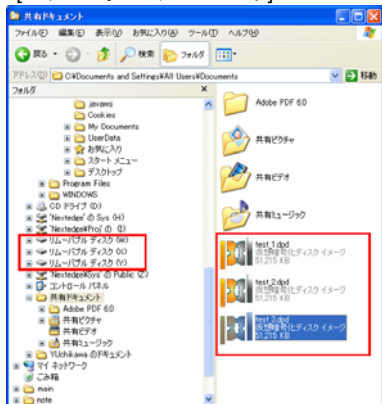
共有ドキュメント

ファイル(F) 編集(E) 表示(V) お気に入り(A) ツール(T) ヘルプ(H)

戻る 検索 フォルダ

アドレス(D) C:¥Documents and Settings¥All Users¥Documents

移動

フォルダ

javaws
Cookies
My Documents
UserData
お気に入り
スタート メニュー
デスクトップ
Program Files
WINDOWS
CD ドライブ (D:)
'Nextedge' の Sys (H:)
'Nextedge¥Proj' (I:)
リムーバブル ディスク (W:)
リムーバブル ディスク (X:)
リムーバブル ディスク (Y:)
'Nextedge¥Sys' の Public (Z:)
コントロール パネル
共有ドキュメント
Adobe PDF 6.0
共有ピクチャ
共有ビデオ
共有ミュージック
YUchikawa のドキュメント
マイ ネットワーク
ごみ箱
main
note

Adobe PDF 6.0

共有ピクチャ

共有ビデオ

共有ミュージック

test_1.dpd
仮想装着化ディスク イメージ
51,215 KB

test_2.dpd
仮想装着化ディスク イメージ
51,215 KB

test_3.dpd
仮想装着化ディスク イメージ
51,215 KB